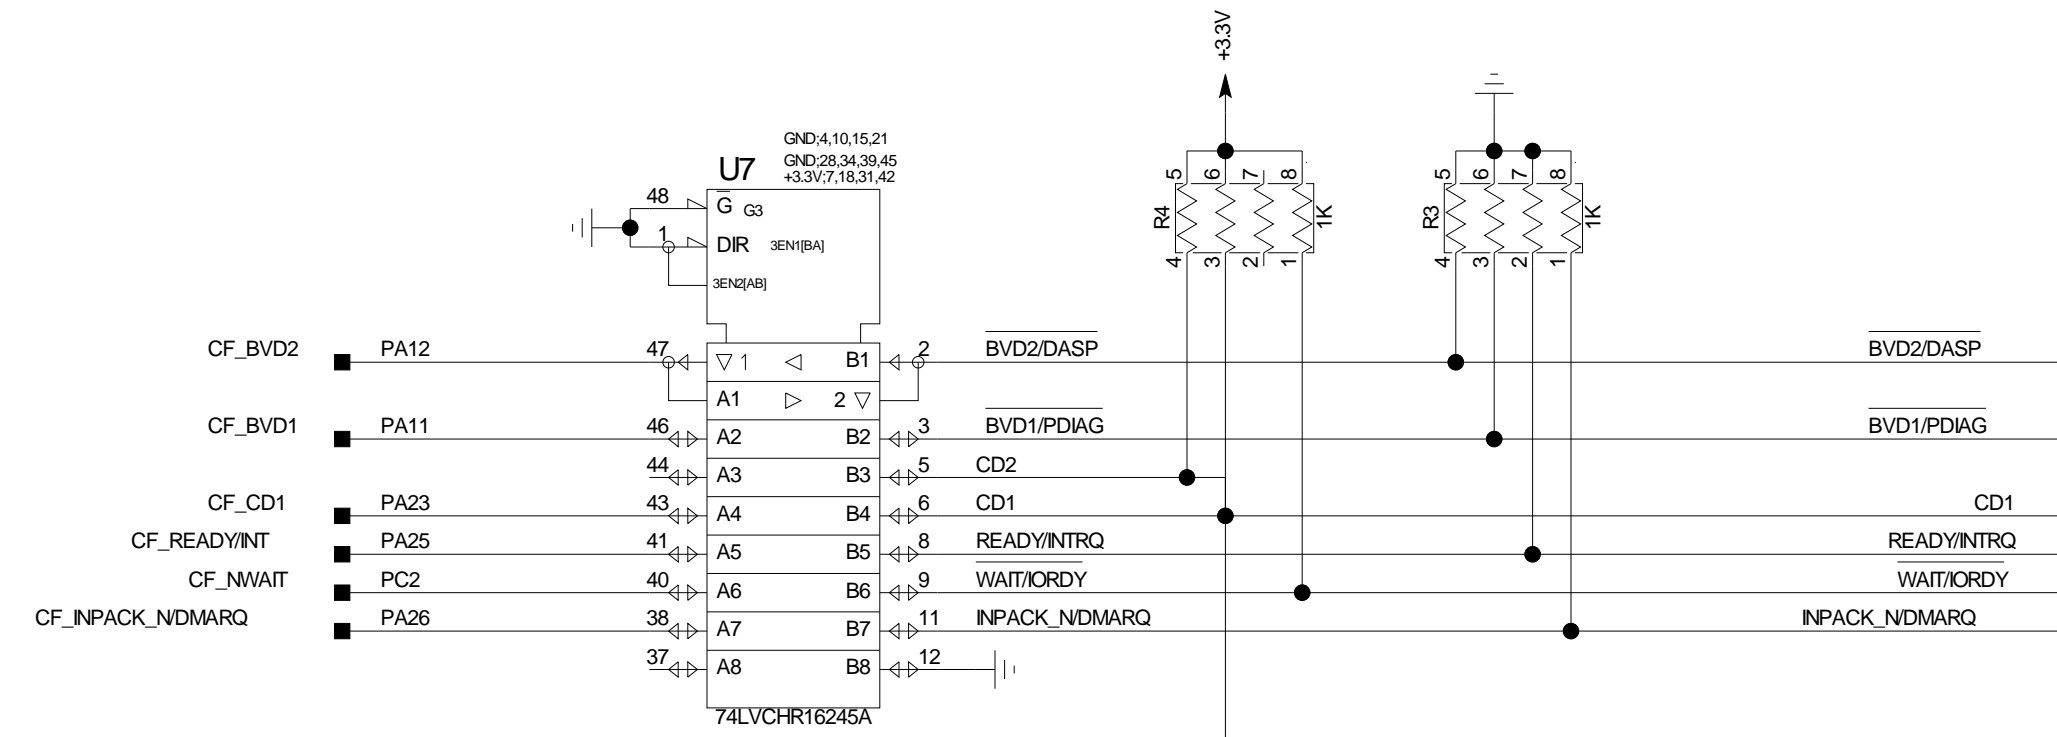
+3.3V

GND;4,10,15,21
GND;28,34,39,45
+3.3V;7,18,31,42

U7
48 G G3
1 DIR 3EN1[BA]
3EN2[AB]

5 6 7 8
R4 1K
4 3 2 1

5 6 7 8
R3 1K
4 3 2 1

CF_BVD2 PA12 47 ▽1 ◁ B1 2 $\overline{BVD2/DASP}$ $\overline{BVD2/DASP}$
A1 ▷ 2▽
CF_BVD1 PA11 46 A2 B2 3 $\overline{BVD1/PDIAG}$ $\overline{BVD1/PDIAG}$
44 A3 B3 5 CD2
CF_CD1 PA23 43 A4 B4 6 CD1 CD1
CF_READY/INT PA25 41 A5 B5 8 READY/INTRQ READY/INTRQ
CF_NWAIT PC2 40 A6 B6 9 $\overline{WAIT/IORDY}$ $\overline{WAIT/IORDY}$
CF_INPACK_N/DMARQ PA26 38 A7 B7 11 INPACK_N/DMARQ INPACK_N/DMARQ
37 A8 B8 12

74LVCHR16245A